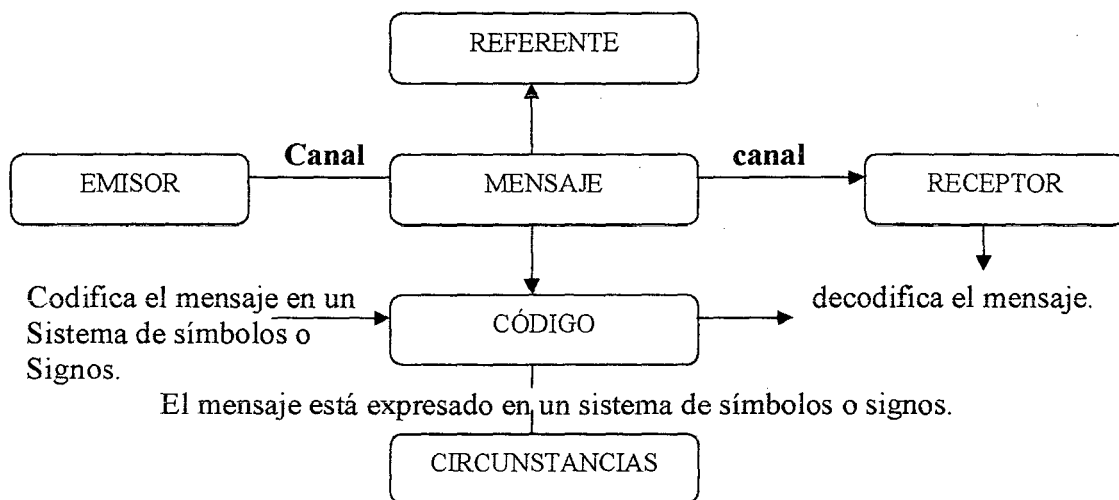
REFERENTE

EMISOR

Canal

MENSAJE

canal

RECEPTOR

Codifica el mensaje en un Sistema de símbolos o Signos.

CÓDIGO

decodifica el mensaje.

El mensaje está expresado en un sistema de símbolos o signos.

CIRCUNSTANCIAS